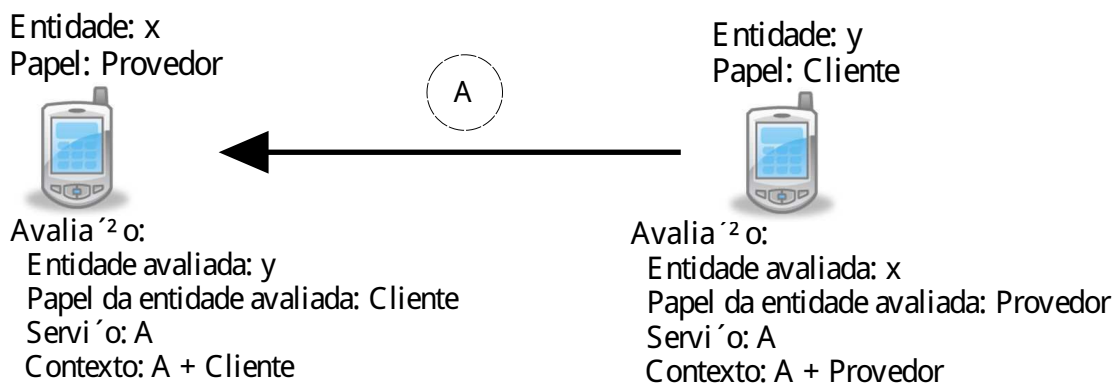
Entidade: x
Papel: Provedor

A

Entidade: y
Papel: Cliente

Avalia´²o:
Entidade avaliada: y
Papel da entidade avaliada: Cliente
Servi´o: A
Contexto: A + Cliente

Avalia´²o:
Entidade avaliada: x
Papel da entidade avaliada: Provedor
Servi´o: A
Contexto: A + Provedor